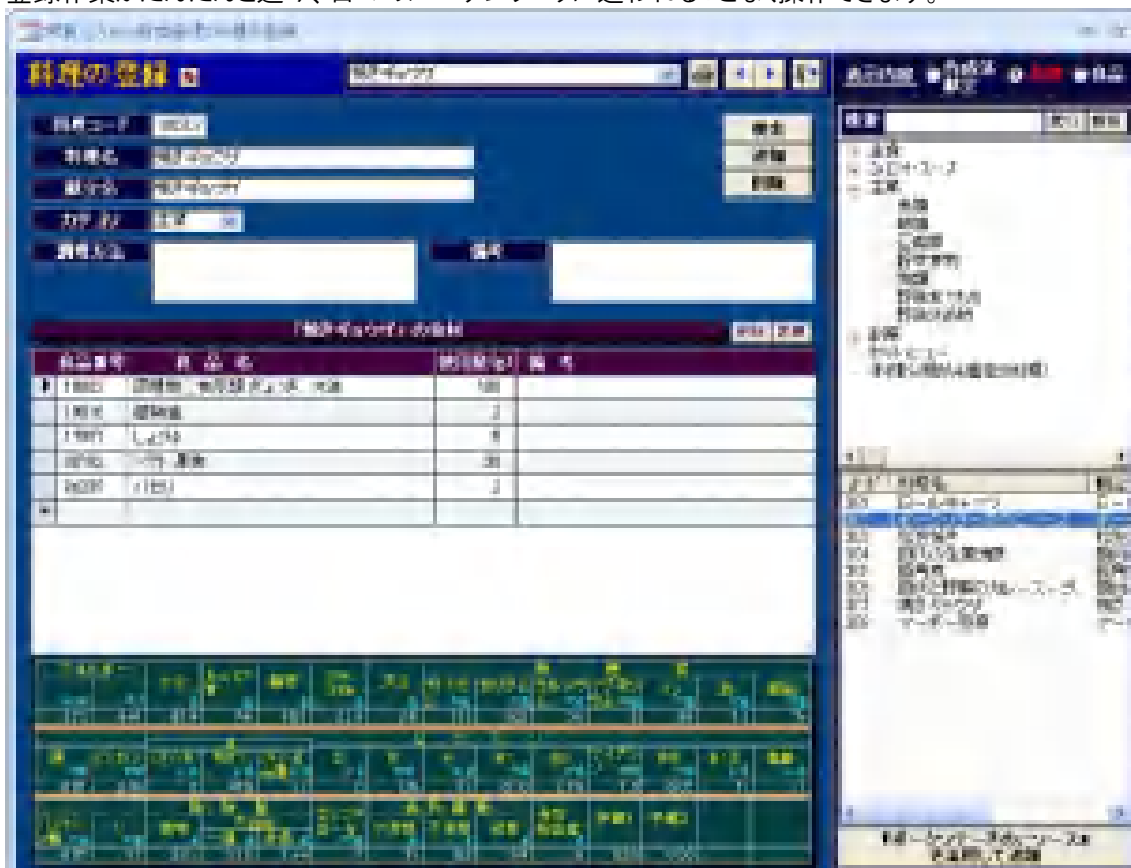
料理の登録

料理コード
料理名
献立名
カテゴリ 主菜
調理方法
備考

追加
複写
削除

食品番号 | 食品名 | 使用量(g) | 備考

| 食品番号 | 食品名 | 使用量(g) | 備考 |
|---|---|---|---|
| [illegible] | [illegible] | 100 | |
| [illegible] | 砂糖類 | 2 | |
| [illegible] | しょうゆ | 6 | |
| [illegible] | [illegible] | 30 | |
| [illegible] | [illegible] | 2 | |

検索
主食
汁物・スープ
主菜
副菜
汁物
おやつ・デザート

料理名